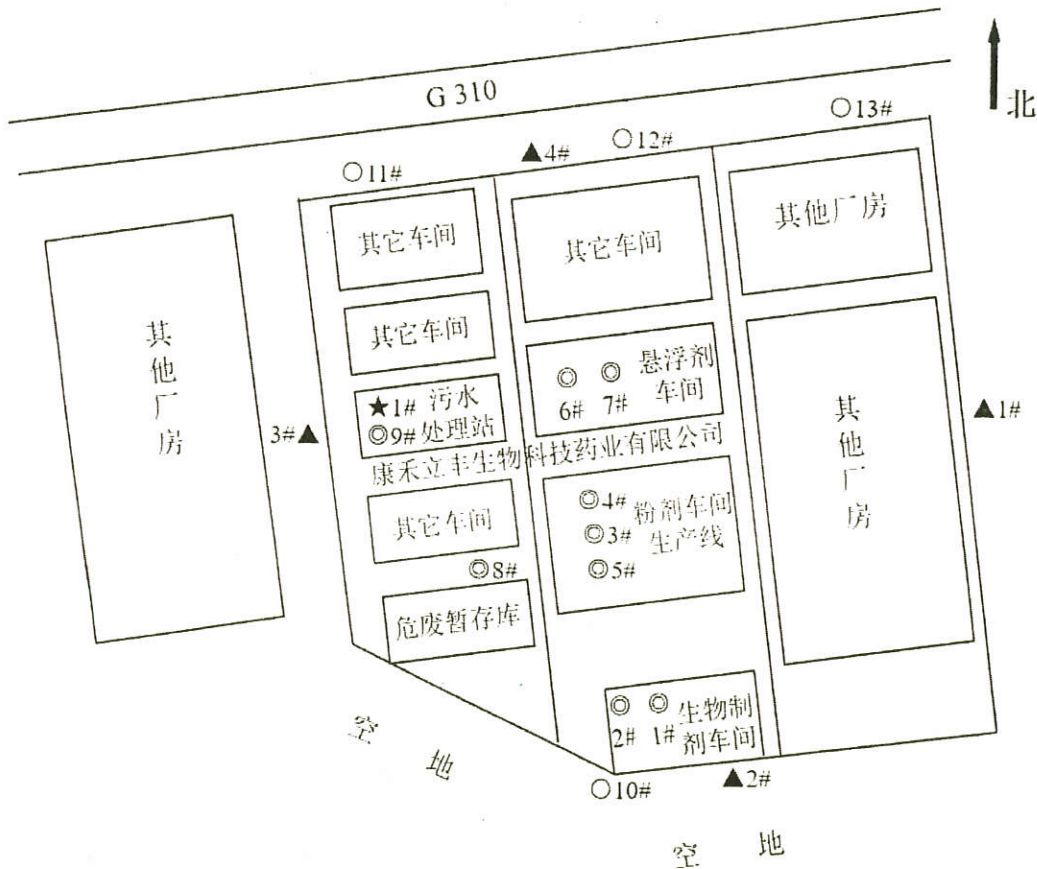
G 310

北

○13#

○12#

▲4#

○11#

其它车间

其它车间

其他厂房

其他厂房

其它车间

◎ ◎ 6# 7# 悬浮剂车间

★1# 污水 ◎9# 处理站

3#▲

其他厂房

▲1#

康禾立丰生物科技药业有限公司

◎4# ◎3# ◎5# 粉剂车间生产线

其它车间

◎8#

危废暂存库

◎ ◎ 2# 1# 生物制剂车间

空 地

○10#

▲2#

空 地